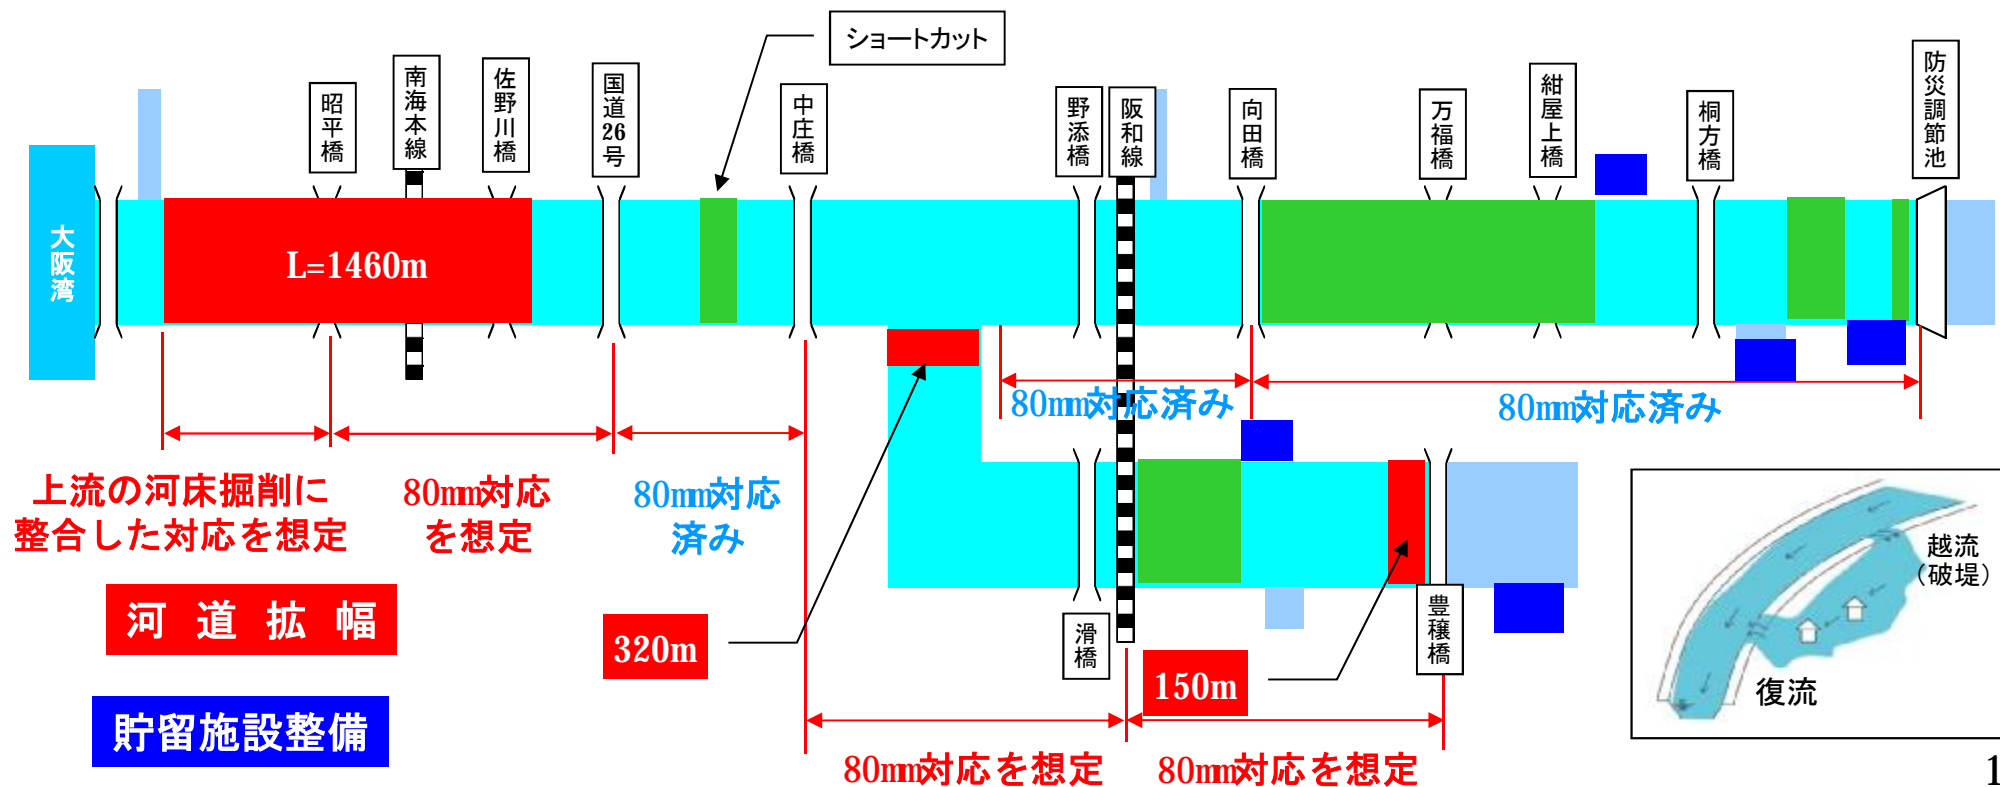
ショートカット

大阪湾

昭平橋

南海本線

佐野川橋

国道26号

中庄橋

野添橋

阪和線

向田橋

万福橋

紺屋上橋

桐方橋

防災調節池

L=1460m

80㎜対応済み

80㎜対応済み

上流の河床掘削に整合した対応を想定

80㎜対応を想定

80㎜対応済み

河 道 拡 幅

320m

滑橋

豊穣橋

150m

越流（破堤）

復流

貯留施設整備

80㎜対応を想定

80㎜対応を想定

1